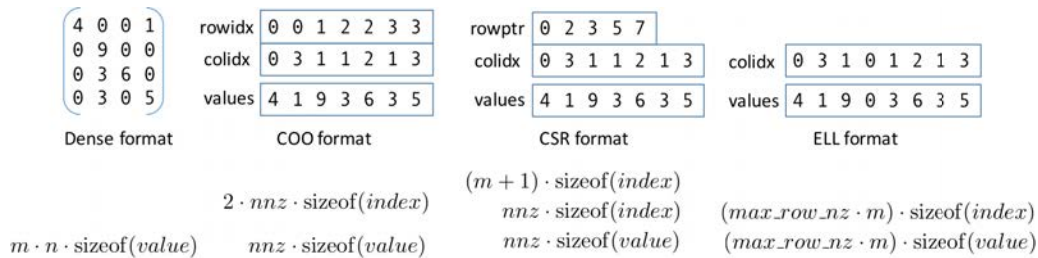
$\begin{pmatrix} 4 & 0 & 0 & 1 \\ 0 & 9 & 0 & 0 \\ 0 & 3 & 6 & 0 \\ 0 & 3 & 0 & 5 \end{pmatrix}$

Dense format

| rowidx | 0 0 1 2 2 3 3 |
|---|---|
| colidx | 0 3 1 1 2 1 3 |
| values | 4 1 9 3 6 3 5 |

COO format

| rowptr | 0 2 3 5 7 |
|---|---|
| colidx | 0 3 1 1 2 1 3 |
| values | 4 1 9 3 6 3 5 |

CSR format

| colidx | 0 3 1 0 1 2 1 3 |
|---|---|
| values | 4 1 9 0 3 6 3 5 |

ELL format

$m \cdot n \cdot \text{sizeof}(value)$

$2 \cdot nnz \cdot \text{sizeof}(index)$
$nnz \cdot \text{sizeof}(value)$

$(m+1) \cdot \text{sizeof}(index)$
$nnz \cdot \text{sizeof}(index)$
$nnz \cdot \text{sizeof}(value)$

$(max\_row\_nz \cdot m) \cdot \text{sizeof}(index)$
$(max\_row\_nz \cdot m) \cdot \text{sizeof}(value)$